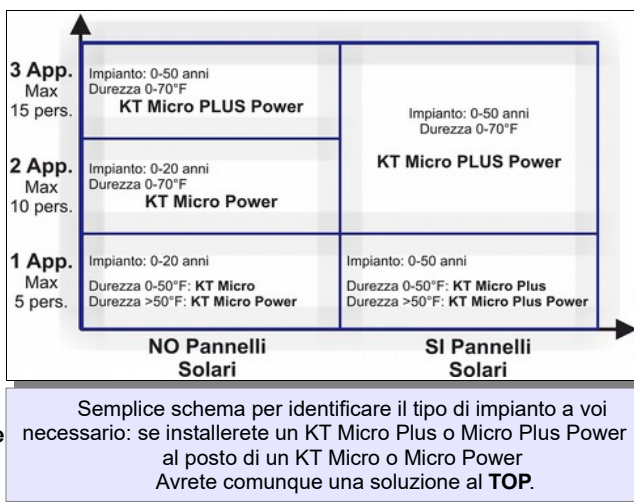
3 App.
Max
15 pers.

Impianto: 0-50 anni
Durezza 0-70°F
**KT Micro PLUS Power**

Impianto: 0-50 anni
Durezza 0-70°F
**KT Micro PLUS Power**

2 App.
Max
10 pers.

Impianto: 0-20 anni
Durezza 0-70°F
**KT Micro Power**

1 App.
Max
5 pers.

Impianto: 0-20 anni
Durezza 0-50°F: **KT Micro**
Durezza >50°F: **KT Micro Power**

Impianto: 0-50 anni
Durezza 0-50°F: **KT Micro Plus**
Durezza >50°F: **KT Micro Plus Power**

NO Pannelli Solari

SI Pannelli Solari

Semplice schema per identificare il tipo di impianto a voi necessario: se installerete un KT Micro Plus o Micro Plus Power al posto di un KT Micro o Micro Power Avrete comunque una soluzione al **TOP**.